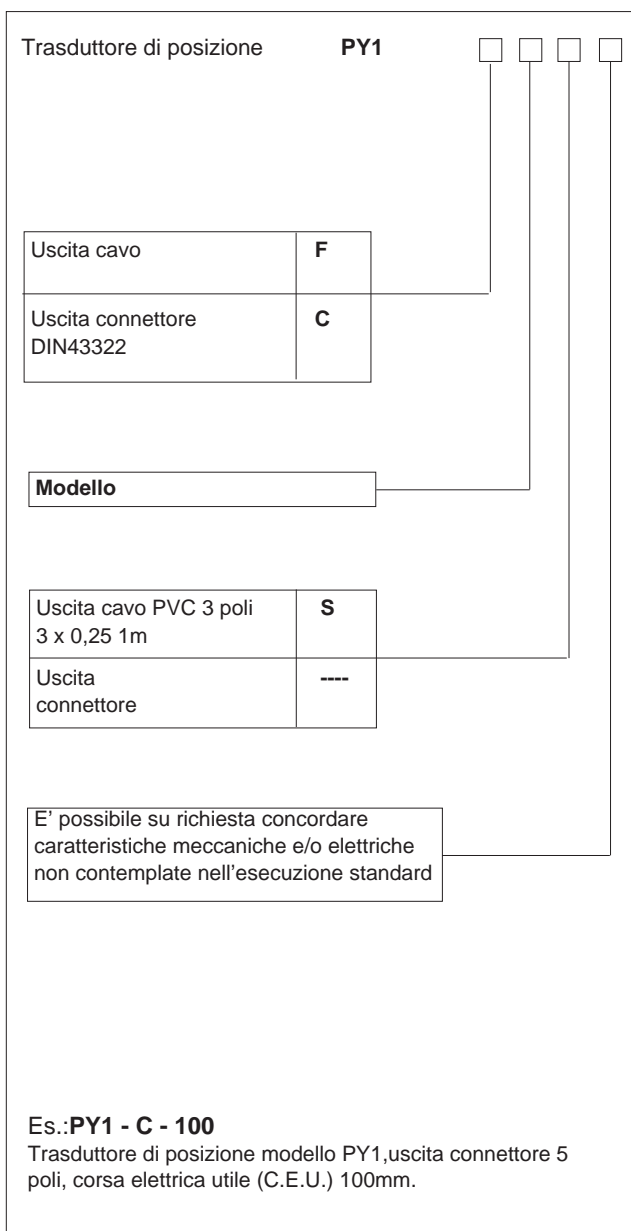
Trasduttore di posizione **PY1**

| Uscita cavo | F |
|---|---|
| Uscita connettore DIN43322 | C |

Modello

| Uscita cavo PVC 3 poli 3 x 0,25 1m | S |
|---|---|
| Uscita connettore | ---- |

E' possibile su richiesta concordare caratteristiche meccaniche e/o elettriche non contemplate nell'esecuzione standard

Es.:**PY1 - C - 100**
Trasduttore di posizione modello PY1,uscita connettore 5 poli, corsa elettrica utile (C.E.U.) 100mm.